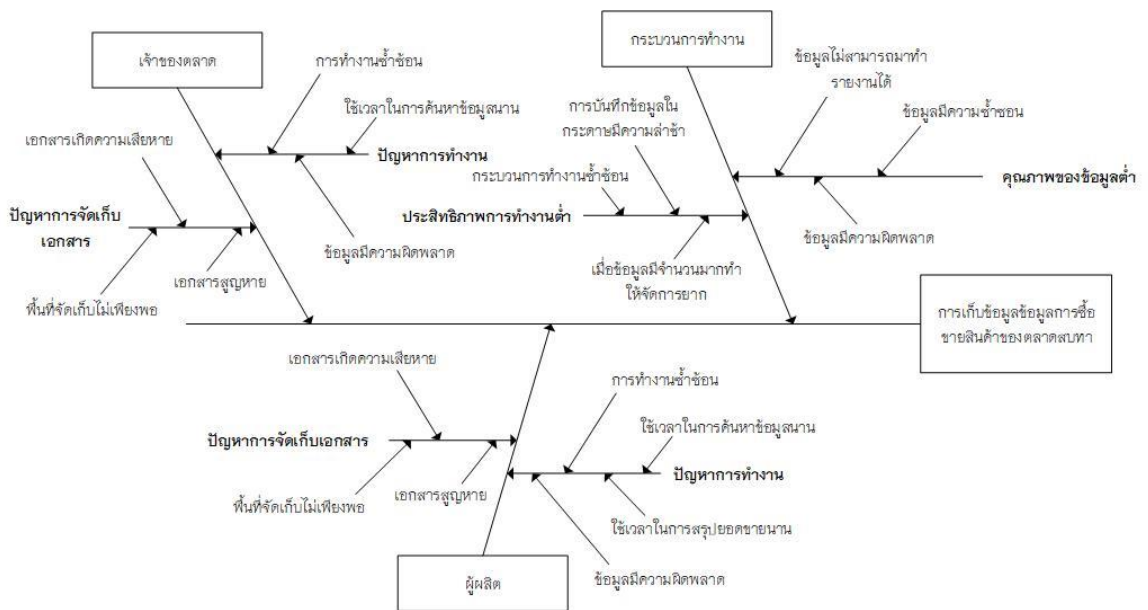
เจ้าของตลาด

การทำงานซ้ำซ้อน

ใช้เวลาในการค้นหาข้อมูลนาน

เอกสารเกิดความเสียหาย

ปัญหาการทำงาน

ปัญหาการจัดเก็บเอกสาร

เอกสารสูญหาย

ข้อมูลมีความผิดพลาด

พื้นที่จัดเก็บไม่เพียงพอ

กระบวนการทำงาน

ข้อมูลไม่สามารถมาทำรายงานได้

การบันทึกข้อมูลในกระดาษมีความล่าช้า

ข้อมูลมีความซ้ำซอน

กระบวนการทำงานซ้ำซ้อน

คุณภาพของข้อมูลต่ำ

ประสิทธิภาพการทำงานต่ำ

ข้อมูลมีความผิดพลาด

เมื่อข้อมูลมีจำนวนมากทำให้จัดการยาก

การเก็บข้อมูลข้อมูลการซื้อขายสินค้าของตลาดสบทา

เอกสารเกิดความเสียหาย

การทำงานซ้ำซ้อน

ใช้เวลาในการค้นหาข้อมูลนาน

ปัญหาการจัดเก็บเอกสาร

ปัญหาการทำงาน

เอกสารสูญหาย

พื้นที่จัดเก็บไม่เพียงพอ

ใช้เวลาในการสรุปยอดขายนาน

ผู้ผลิต

ข้อมูลมีความผิดพลาด